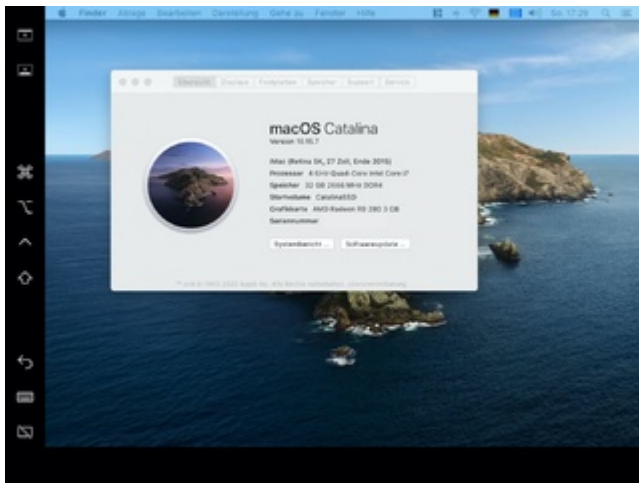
Finder Ablage Bearbeiten Darstellung Gehe zu Fenster Hilfe

So. 17:29

Übersicht Displays Festplatten Speicher Support Service

macOS Catalina

Version 10.15.7

iMac (Retina 5K, 27 Zoll, Ende 2015)

Prozessor 4 GHz Quad-Core Intel Core i7

Speicher 32 GB 2400 MHz DDR4

Startvolume CatalinaSSD

Grafikkarte AMD Radeon R9 M395 2 GB

Seriennummer

Systembericht ... Softwareupdate ...

™ und © 1983-2020 Apple Inc. Alle Rechte vorbehalten. Lizenzvereinbarung